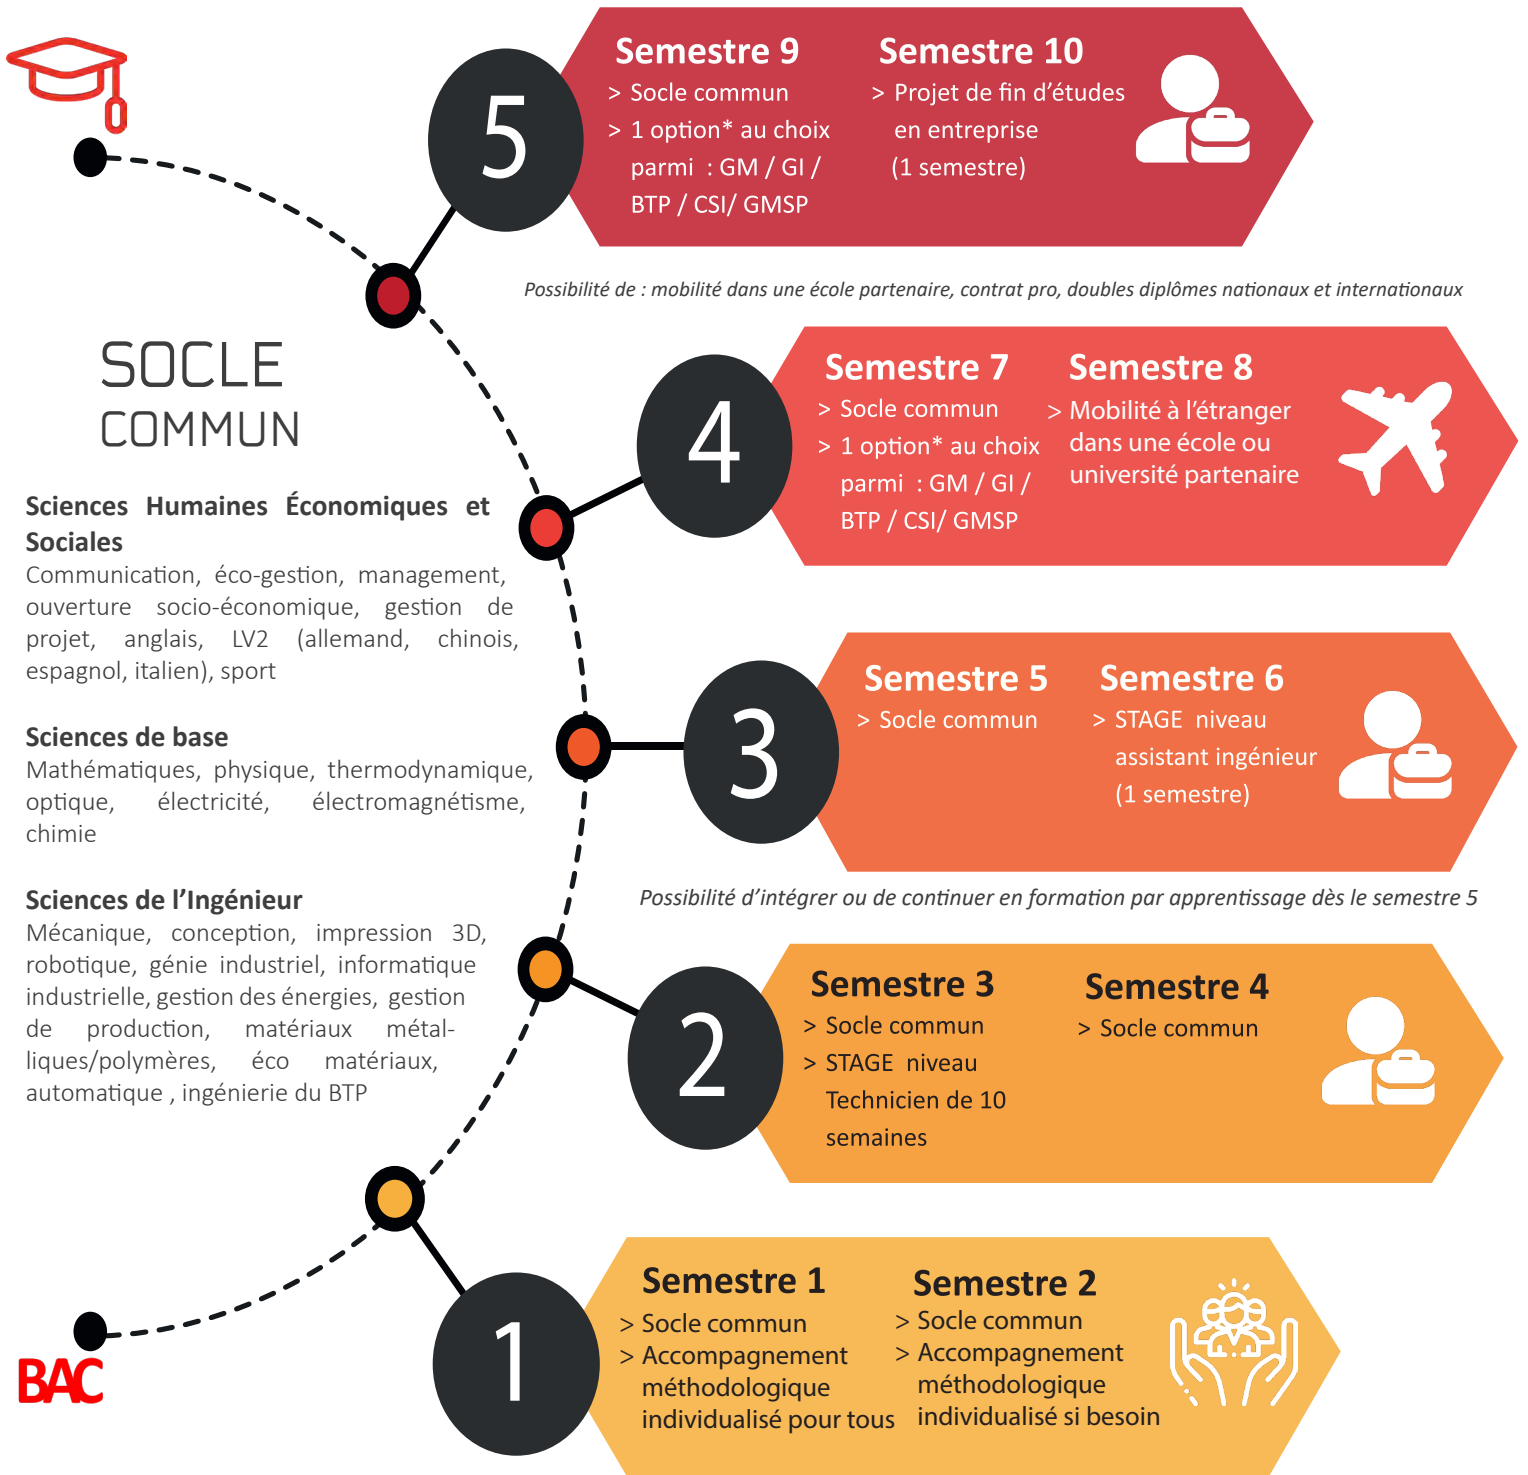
5

Semestre 9
> Socle commun
> 1 option* au choix parmi : GM / GI / BTP / CSI/ GMSP

Semestre 10
> Projet de fin d'études en entreprise (1 semestre)

Possibilité de : mobilité dans une école partenaire, contrat pro, doubles diplômes nationaux et internationaux

SOCLE COMMUN

Sciences Humaines Économiques et Sociales
Communication, éco-gestion, management, ouverture socio-économique, gestion de projet, anglais, LV2 (allemand, chinois, espagnol, italien), sport

Sciences de base
Mathématiques, physique, thermodynamique, optique, électricité, électromagnétisme, chimie

Sciences de l'Ingénieur
Mécanique, conception, impression 3D, robotique, génie industriel, informatique industrielle, gestion des énergies, gestion de production, matériaux métalliques/polymères, éco matériaux, automatique , ingénierie du BTP

4

Semestre 7
> Socle commun
> 1 option* au choix parmi : GM / GI / BTP / CSI/ GMSP

Semestre 8
> Mobilité à l'étranger dans une école ou université partenaire

3

Semestre 5
> Socle commun

Semestre 6
> STAGE niveau assistant ingénieur (1 semestre)

Possibilité d'intégrer ou de continuer en formation par apprentissage dès le semestre 5

2

Semestre 3
> Socle commun
> STAGE niveau Technicien de 10 semaines

Semestre 4
> Socle commun

1

Semestre 1
> Socle commun
> Accompagnement méthodologique individualisé pour tous

Semestre 2
> Socle commun
> Accompagnement méthodologique individualisé si besoin

BAC